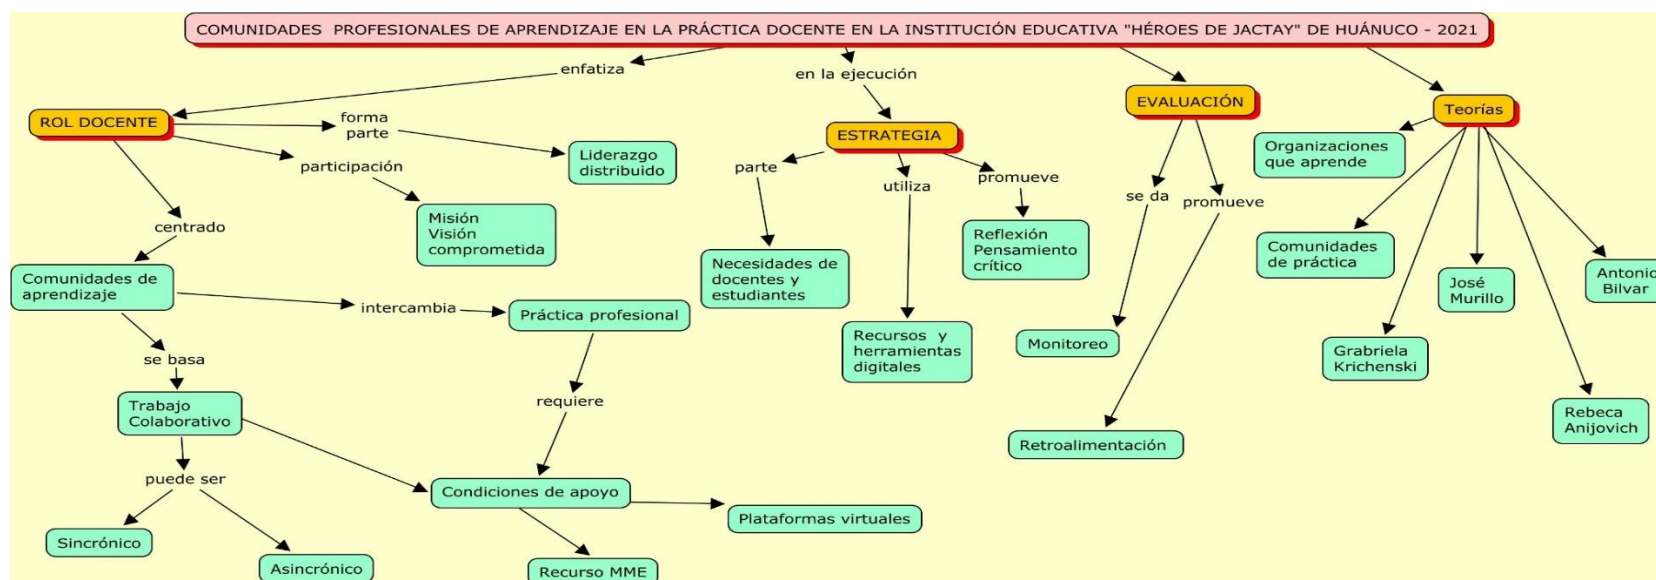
COMUNIDADES PROFESIONALES DE APRENDIZAJE EN LA PRÁCTICA DOCENTE EN LA INSTITUCIÓN EDUCATIVA "HÉROES DE JACTAY" DE HUÁNUCO - 2021

enfatiza

ROL DOCENTE

forma parte

Liderazgo distribuido

participación

Misión Visión comprometida

centrado

Comunidades de aprendizaje

intercambia

Práctica profesional

se basa

Trabajo Colaborativo

requiere

puede ser

Sincrónico

Asincrónico

Condiciones de apoyo

Plataformas virtuales

Recurso MME

en la ejecución

ESTRATEGIA

parte

Necesidades de docentes y estudiantes

utiliza

Recursos y herramientas digitales

promueve

Reflexión Pensamiento crítico

EVALUACIÓN

se da

Monitoreo

promueve

Retroalimentación

Teorías

Organizaciones que aprende

Comunidades de práctica

José Murillo

Antonio Bilvar

Grabriela Krichenski

Rebeca Anijovich